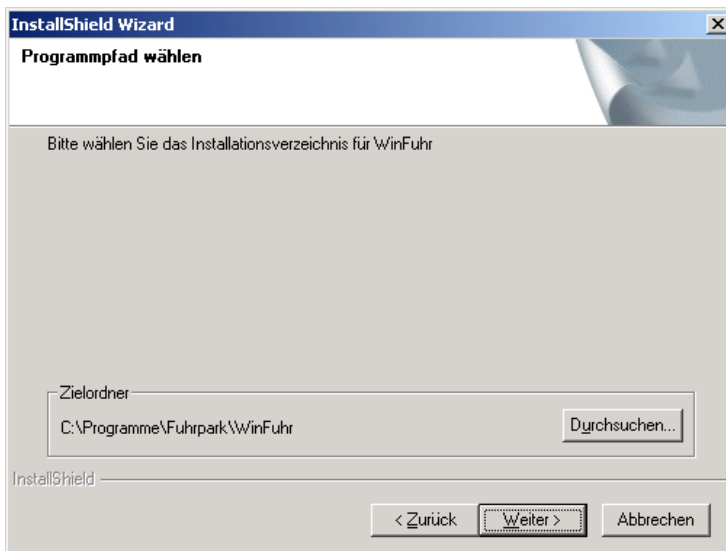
InstallShield Wizard

Programmpfad wählen

Bitte wählen Sie das Installationsverzeichnis für WinFuhr

Zielordner

C:\Programme\Fuhrpark\WinFuhr

Durchsuchen...

InstallShield

< Zurück

Weiter >

Abbrechen